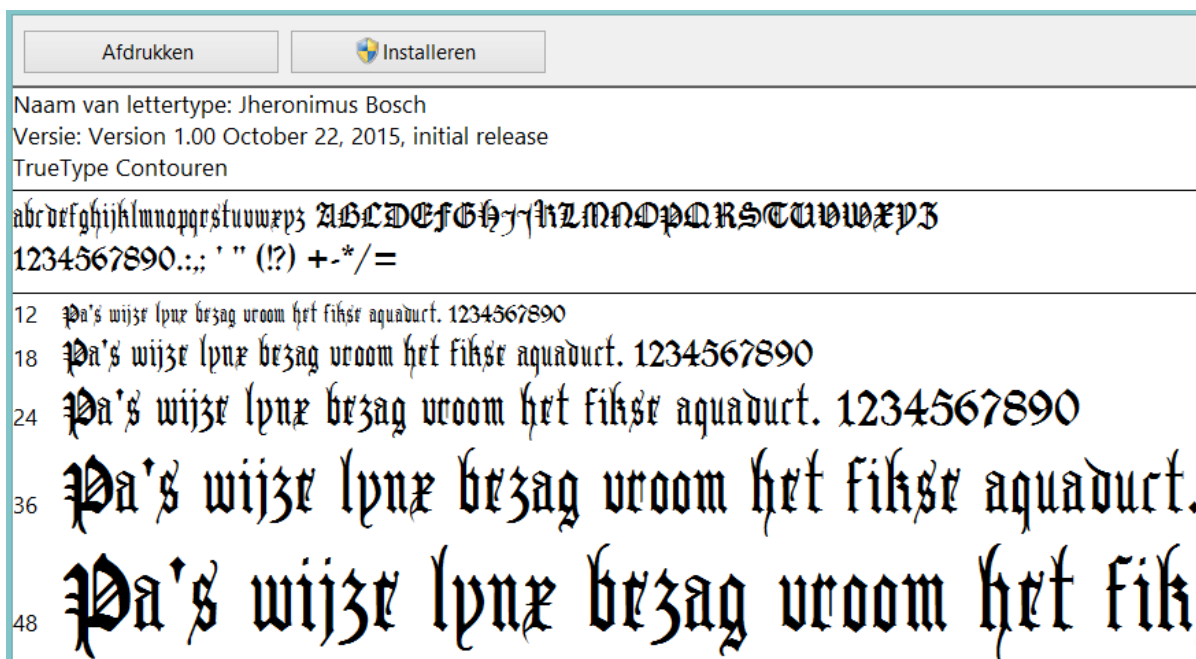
Afdrukken

Installeren

Naam van lettertype: Jheronimus Bosch
Versie: Version 1.00 October 22, 2015, initial release
TrueType Contouren

abcdefghijklmnopqrstuvwxyz ABCDEFGHIJKLMNOPQRSTUVWXYZ
1234567890.:,; ' " (!?) +-*/=

12 Pa's wijze lynx bezag vroom het fikse aquaduct. 1234567890
18 Pa's wijze lynx bezag vroom het fikse aquaduct. 1234567890
24 Pa's wijze lynx bezag vroom het fikse aquaduct. 1234567890
36 Pa's wijze lynx bezag vroom het fikse aquaduct.
48 Pa's wijze lynx bezag vroom het fik